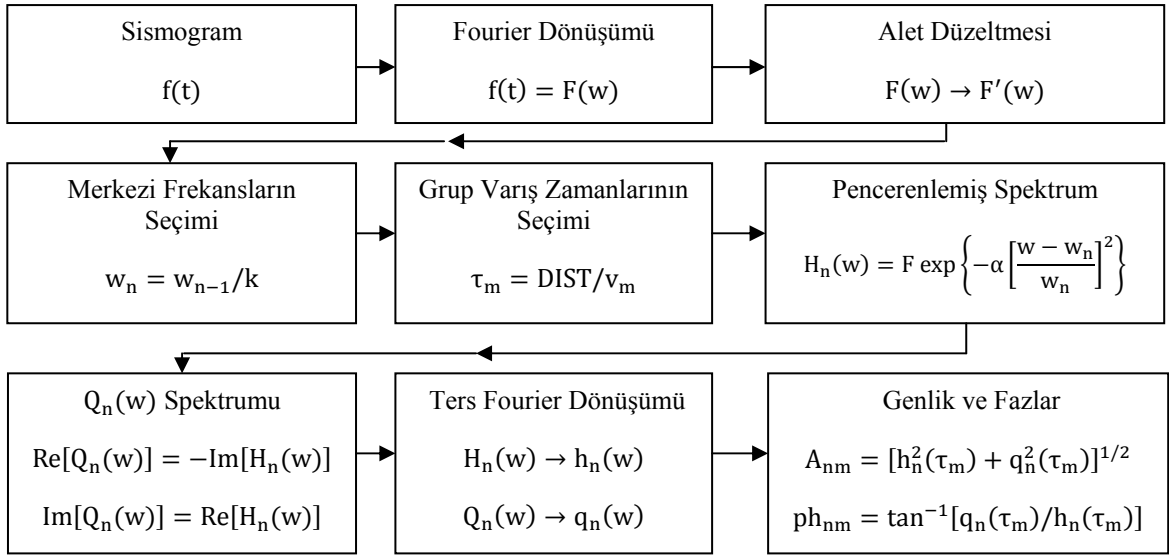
Sismogram

$f(t)$

Fourier Dönüşümü

$f(t) = F(w)$

Alet Düzeltmesi

$F(w) \rightarrow F'(w)$

Merkezi Frekansların Seçimi

$w_n = w_{n-1}/k$

Grup Varış Zamanlarının Seçimi

$\tau_m = DIST/v_m$

Pencerenlemiş Spektrum

$H_n(w) = F \exp\left\{-\alpha\left[\frac{w - w_n}{w_n}\right]^2\right\}$

$Q_n(w)$ Spektrumu

$Re[Q_n(w)] = -Im[H_n(w)]$

$Im[Q_n(w)] = Re[H_n(w)]$

Ters Fourier Dönüşümü

$H_n(w) \rightarrow h_n(w)$

$Q_n(w) \rightarrow q_n(w)$

Genlik ve Fazlar

$A_{nm} = [h_n^2(\tau_m) + q_n^2(\tau_m)]^{1/2}$

$ph_{nm} = \tan^{-1}[q_n(\tau_m)/h_n(\tau_m)]$